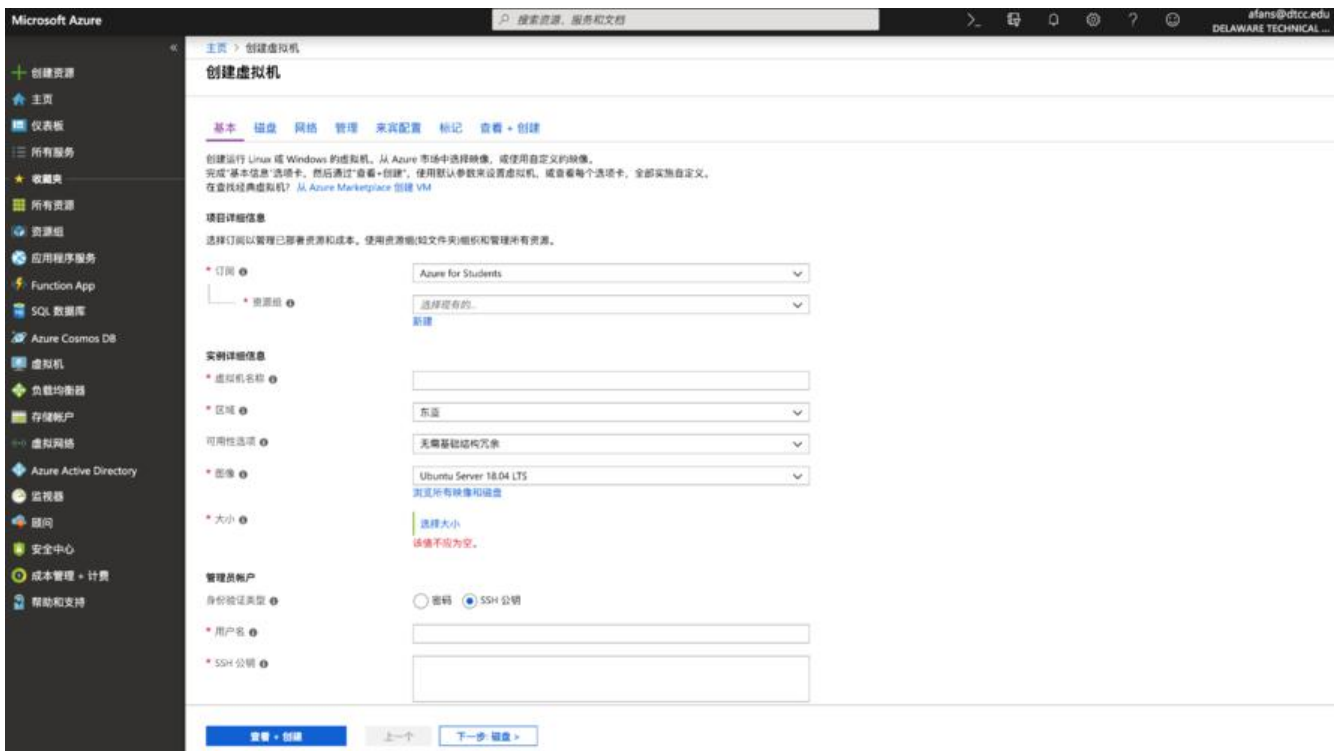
Microsoft Azure

搜索资源、服务和文档

afans@dtcc.edu
DELAWARE TECHNICAL ...

«

创建资源
主页
仪表板
所有服务
收藏夹
所有资源
资源组
应用程序服务
Function App
SQL 数据库
Azure Cosmos DB
虚拟机
负载均衡器
存储帐户
虚拟网络
Azure Active Directory
监视器
顾问
安全中心
成本管理 + 计费
帮助和支持

主页 > 创建虚拟机

创建虚拟机

基本 磁盘 网络 管理 来宾配置 标记 查看 + 创建

创建运行 Linux 或 Windows 的虚拟机。从 Azure 市场中选择映像，或使用自定义的映像。
完成"基本信息"选项卡，然后通过"查看+创建"，使用默认参数来设置虚拟机，或查看每个选项卡，全部实施自定义。
在查找经典虚拟机？ 从 Azure Marketplace 创建 VM

项目详细信息

选择订阅以管理已部署资源和成本。使用资源组(如文件夹)组织和管理所有资源。

* 订阅 ⓘ
Azure for Students

* 资源组 ⓘ
选择现有的...
新建

实例详细信息

* 虚拟机名称 ⓘ

* 区域 ⓘ
东亚

可用性选项 ⓘ
无需基础结构冗余

* 图像 ⓘ
Ubuntu Server 18.04 LTS
浏览所有映像和磁盘

* 大小 ⓘ
选择大小
该值不应为空。

管理员帐户

身份验证类型 ⓘ
○ 密码 ◉ SSH 公钥

* 用户名 ⓘ

* SSH 公钥 ⓘ

查看 + 创建 上一个 下一步: 磁盘 >